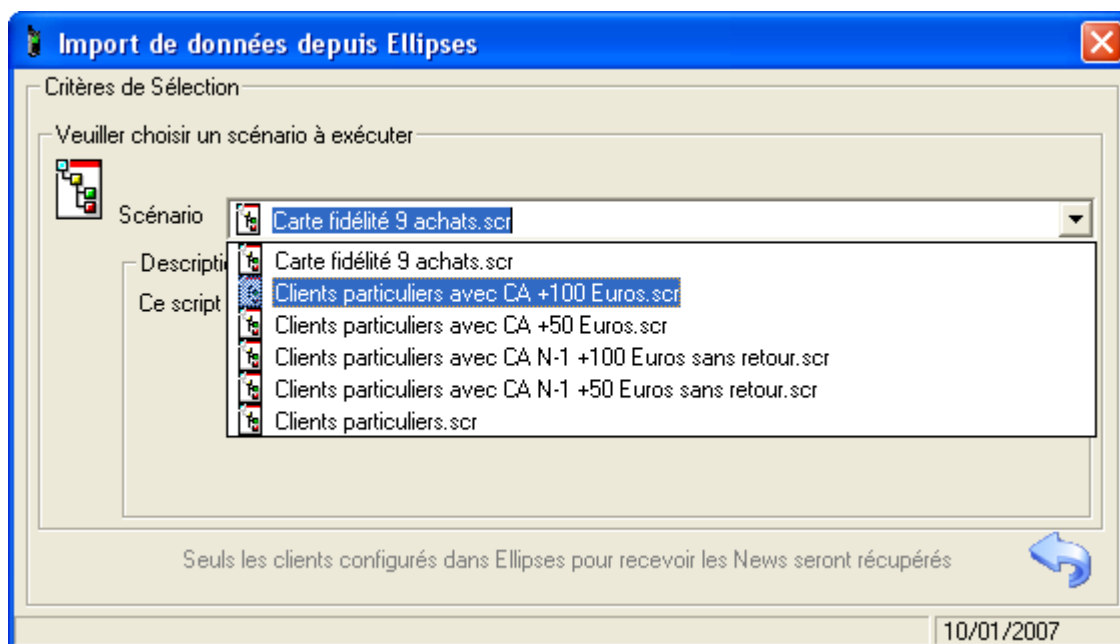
Import de données depuis Ellipses

Critères de Sélection

Veuiller choisir un scénario à exécuter

Scénario Carte fidélité 9 achats.scr

Descripti

Ce script

Carte fidélité 9 achats.scr
Clients particuliers avec CA +100 Euros.scr
Clients particuliers avec CA +50 Euros.scr
Clients particuliers avec CA N-1 +100 Euros sans retour.scr
Clients particuliers avec CA N-1 +50 Euros sans retour.scr
Clients particuliers.scr

Seuls les clients configurés dans Ellipses pour recevoir les News seront récupérés

10/01/2007